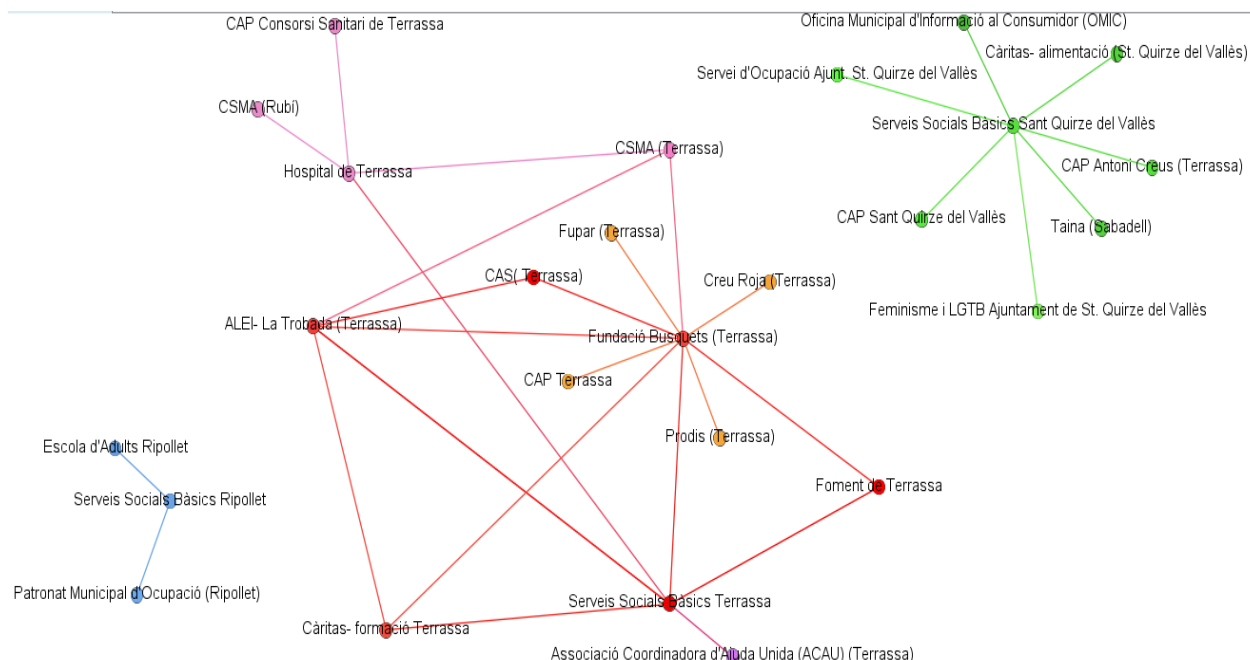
CAP Consorsi Sanitari de Terrassa

Oficina Municipal d'Informació al Consumidor (OMIC)

Càritas- alimentació (St. Quirze del Vallès)

Servei d'Ocupació Ajunt. St. Quirze del Vallès

Serveis Socials Bàsics Sant Quirze del Vallès

CSMA (Rubí)

Hospital de Terrassa

CSMA (Terrassa)

CAP Antoni Creus (Terrassa)

CAP Sant Quirze del Vallès

Taina (Sabadell)

Fupar (Terrassa)

CAS( Terrassa)

Creu Roja (Terrassa)

Feminisme i LGTB Ajuntament de St. Quirze del Vallès

ALEI- La Trobada (Terrassa)

Fundació Busquets (Terrassa)

CAP Terrassa

Prodis (Terrassa)

Escola d'Adults Ripollet

Serveis Socials Bàsics Ripollet

Foment de Terrassa

Patronat Municipal d'Ocupació (Ripollet)

Serveis Socials Bàsics Terrassa

Càritas- formació Terrassa

Associació Coordinadora d'Ajuda Unida (ACAU) (Terrassa)